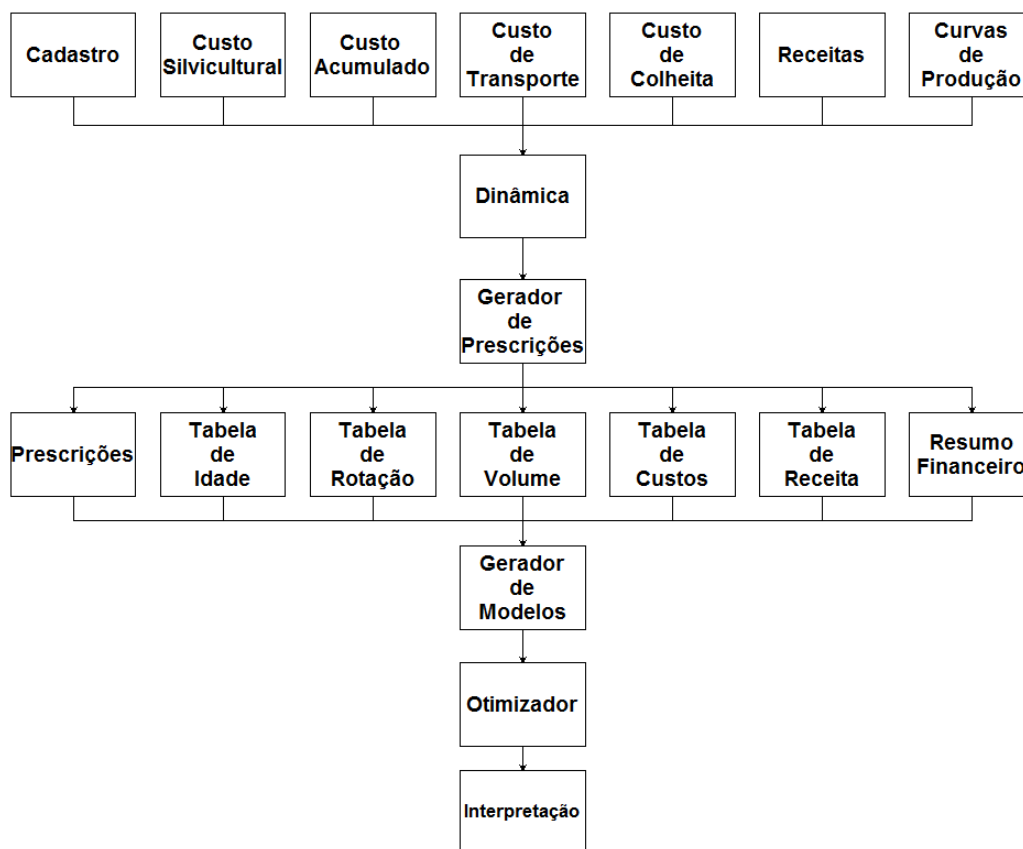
Cadastro

Custo Silvicultural

Custo Acumulado

Custo de Transporte

Custo de Colheita

Receitas

Curvas de Produção

Dinâmica

Gerador de Prescrições

Prescrições

Tabela de Idade

Tabela de Rotação

Tabela de Volume

Tabela de Custos

Tabela de Receita

Resumo Financeiro

Gerador de Modelos

Otimizador

Interpretação